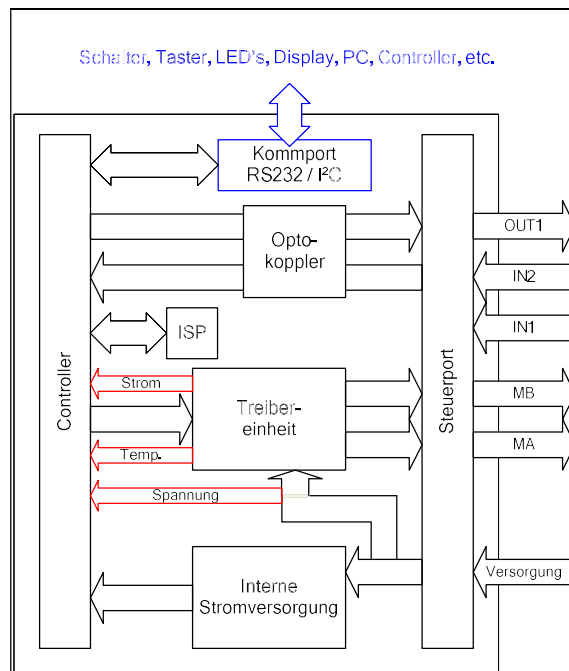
Schalter, Taster, LED's, Display, PC, Controller, etc.

Kommport
RS232 / I²C

Controller

Opto-
koppler

ISP

Strom

Treiber-
einheit

Temp.

Spannung

Interne
Stromversorgung

Steuerport

OUT1

IN2

IN1

MB

MA

Versorgung